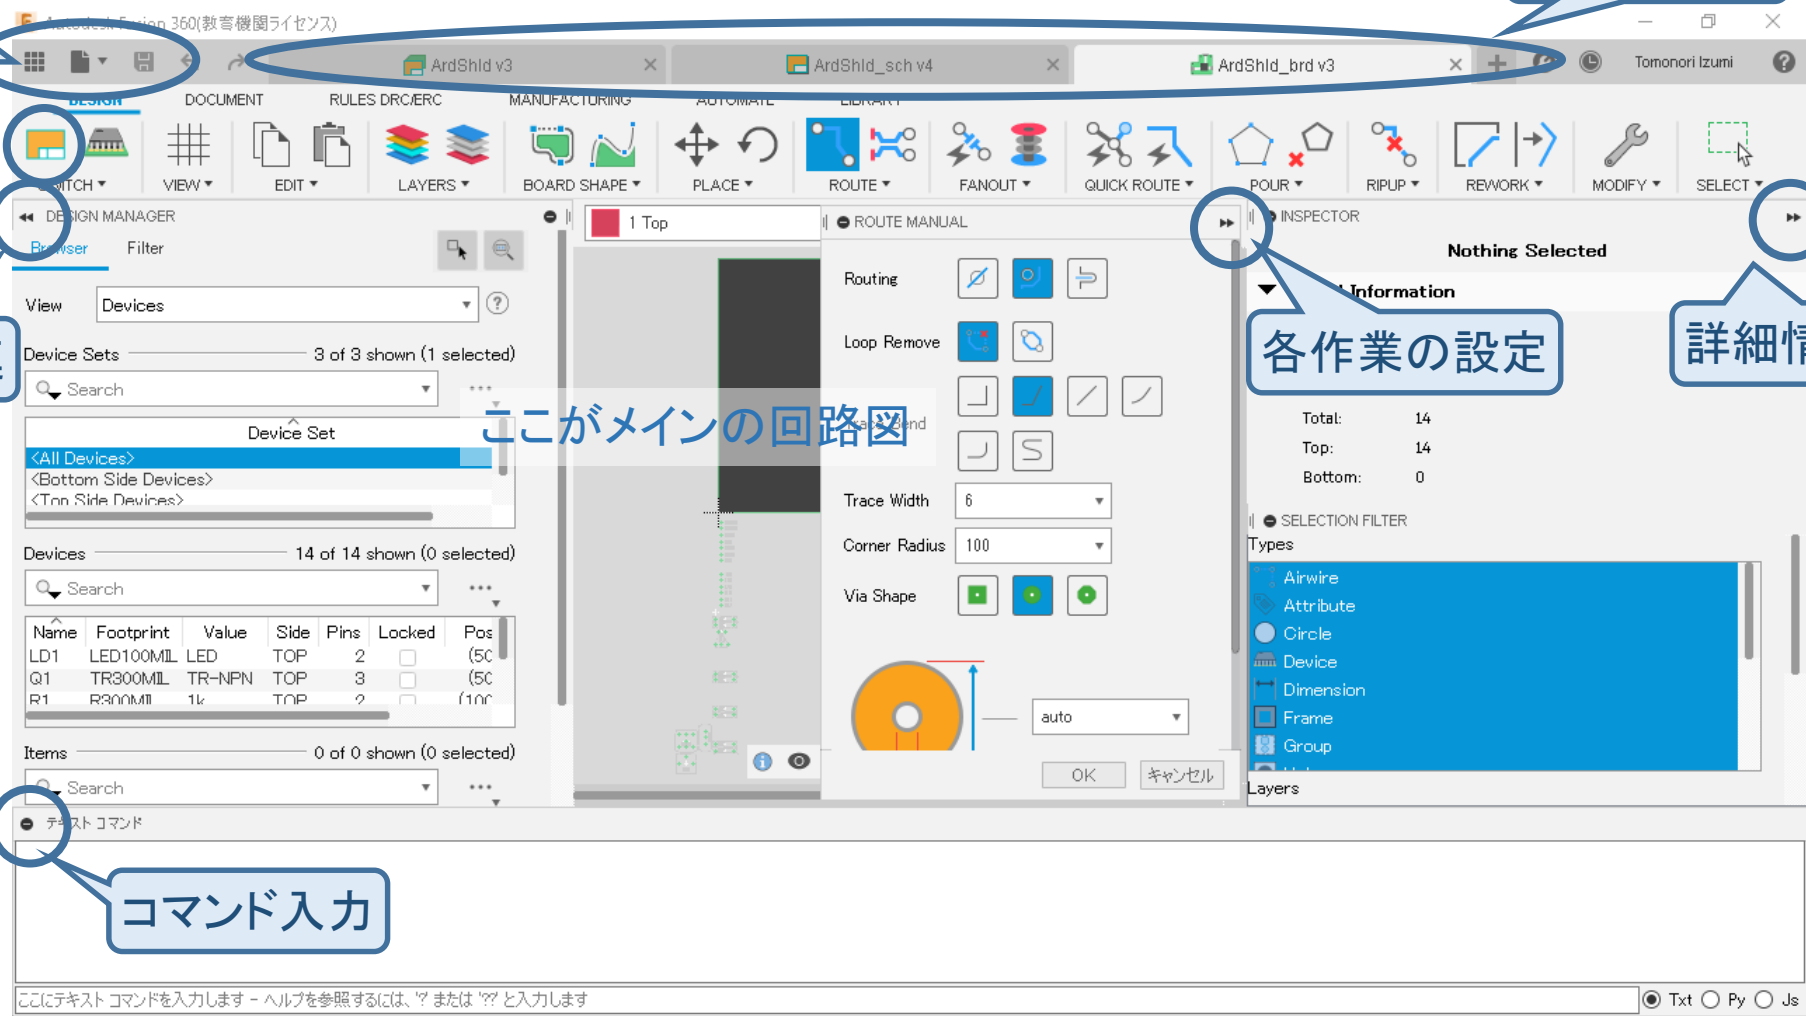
Autodesk Fusion 360(教育機関ライセンス)

ArdShld v3
ArdShld_sch v4
ArdShld_brd v3
Tomonori Izumi

DESIGN DOCUMENT RULES DRC/ERC MANUFACTURING AUTOMATE LIBRARY

SWITCH ▾ VIEW ▾ EDIT ▾ LAYERS ▾ BOARD SHAPE ▾ PLACE ▾ ROUTE ▾ FANOUT ▾ QUICK ROUTE ▾ POUR ▾ RIPUP ▾ REWORK ▾ MODIFY ▾ SELECT ▾

DESIGN MANAGER
Browser Filter
View Devices
Device Sets 3 of 3 shown (1 selected)
Search
Device Set
<All Devices>
<Bottom Side Devices>
<Top Side Devices>
Devices 14 of 14 shown (0 selected)
Search

| Name | Footprint | Value | Side | Pins | Locked | Pos |
|---|---|---|---|---|---|---|
| LD1 | LED100MIL | LED | TOP | 2 | | (5C |
| Q1 | TR300MIL | TR-NPN | TOP | 3 | | (5C |
| R1 | R300MIL | 1k | TOP | 2 | | (10C |

Items 0 of 0 shown (0 selected)
Search

1 Top

ここがメインの回路図

ROUTE MANUAL
Routing
Loop Remove
Bend
Trace Width 6
Corner Radius 100
Via Shape
auto
OK キャンセル

INSPECTOR
Nothing Selected
Information
各作業の設定
詳細情
Total: 14
Top: 14
Bottom: 0
SELECTION FILTER
Types
Airwire
Attribute
Circle
Device
Dimension
Frame
Group
Layers

テキスト コマンド
コマンド入力
ここにテキスト コマンドを入力します - ヘルプを参照するには、'?' または '??' と入力します
Txt Py Js